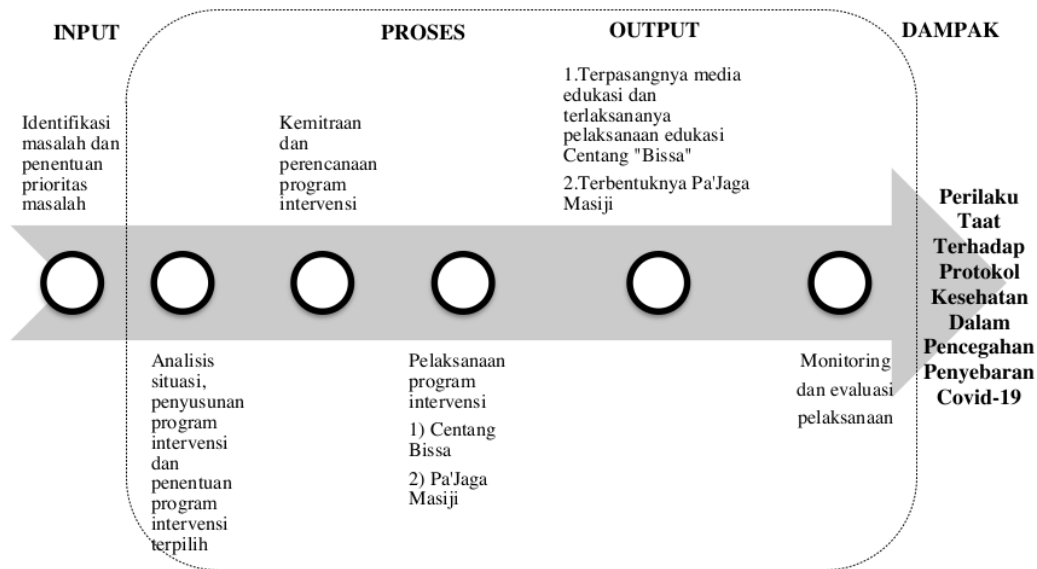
INPUT

PROSES

OUTPUT

DAMPAK

Identifikasi masalah dan penentuan prioritas masalah

Kemitraan dan perencanaan program intervensi

1.Terpasangnya media edukasi dan terlaksananya pelaksanaan edukasi Centang "Bissa"

2.Terbentuknya Pa'Jaga Masiji

Perilaku Taat Terhadap Protokol Kesehatan Dalam Pencegahan Penyebaran Covid-19

Analisis situasi, penyusunan program intervensi dan penentuan program intervensi terpilih

Pelaksanaan program intervensi

1) Centang Bissa

2) Pa'Jaga Masiji

Monitoring dan evaluasi pelaksanaan